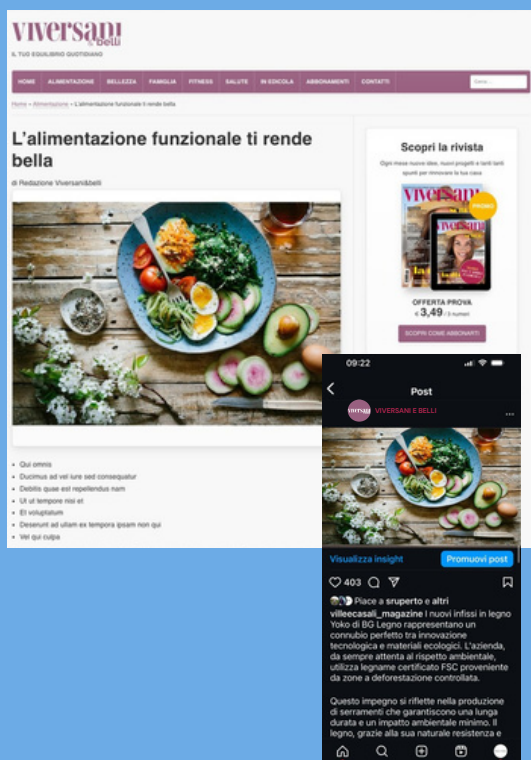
viversani & belli
IL TUO EQUILIBRIO QUOTIDIANO

HOME ALIMENTAZIONE BELLEZZA FAMIGLIA FITNESS SALUTE IN EDICOLA ABBONAMENTI CONTATTI

Home » Alimentazione » L'alimentazione funzionale ti rende bella

L'alimentazione funzionale ti rende bella

di Redazione Viversani&belli

- Qui omnis
- Ducimus ad vel iure sed consequatur
- Debitis quae est repellendus nam
- Ut ut tempore nisi et
- Et voluptatum
- Deserunt ad ullam ex tempora ipsam non qui
- Vel qui culpa

Scopri la rivista

Ogni mese nuove idee, nuovi progetti e tanti tanti spunti per rinnovare la tua casa

viversani
PROMO

OFFERTA PROVA
€ 3,49 / 3 numeri

SCOPRI COME ABBONARTI

09:22

Post

VIVERSANI E BELLI

Visualizza insight
Promuovi post

403

Piace a sruperto e altri

villeecasali_magazine I nuovi infissi in legno Yoko di BG Legno rappresentano un connubio perfetto tra innovazione tecnologica e materiali ecologici. L'azienda, da sempre attenta al rispetto ambientale, utilizza legname certificato FSC proveniente da zone a deforestazione controllata.

Questo impegno si riflette nella produzione di serramenti che garantiscono una lunga durata e un impatto ambientale minimo. Il legno, grazie alla sua naturale resistenza e